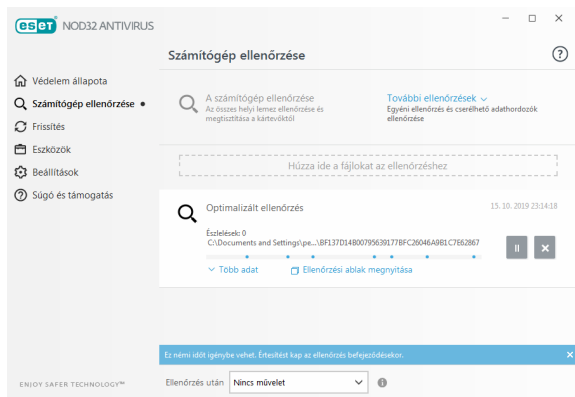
ESET NOD32 ANTIVIRUS

Számítógép ellenőrzése

?

Védelem állapota

Számítógép ellenőrzése

Frissítés

Eszközök

Beállítások

Súgó és támogatás

A számítógép ellenőrzése
Az összes helyi lemez ellenőrzése és megtisztítása a kártevőktől

További ellenőrzések
Egyéni ellenőrzés és cserélhető adathordozók ellenőrzése

Húzza ide a fájlokat az ellenőrzéshez

Optimalizált ellenőrzés

15. 10. 2019 23:14:18

Észlelések: 0
C:\Documents and Settings\pe...\BF137D14B0079563917BFC26046A9B1C7E62867

Több adat

Ellenőrzési ablak megnyitása

Ez némi időt igénybe vehet. Értesítést kap az ellenőrzés befejeződésekor.

ENJOY SAFER TECHNOLOGY™

Ellenőrzés után

Nincs művelet